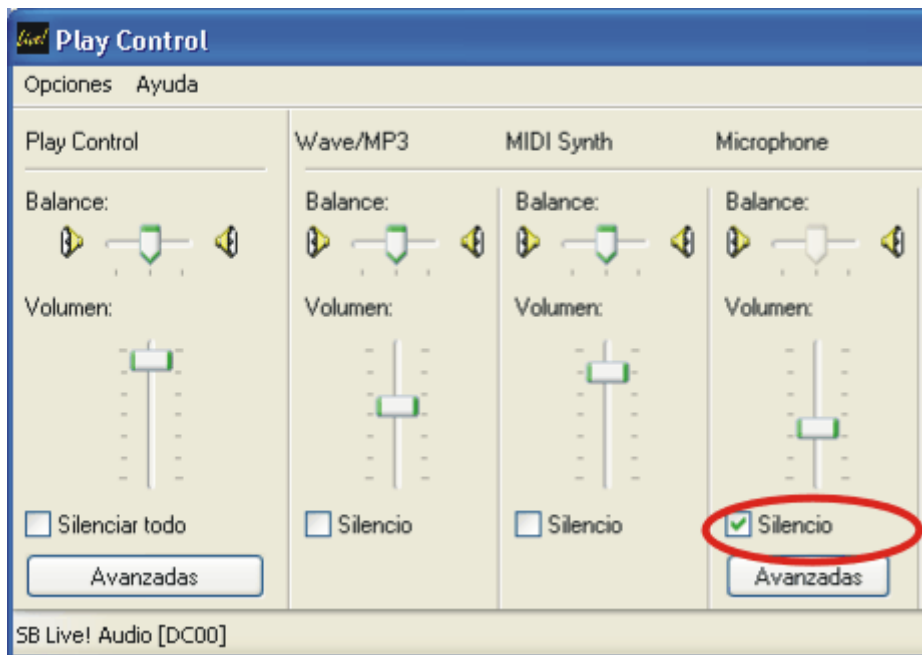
Live! Play Control

Opciones Ayuda

Play Control

Balance:

Volumen:

Silenciar todo

Avanzadas

Wave/MP3

Balance:

Volumen:

Silencio

MIDI Synth

Balance:

Volumen:

Silencio

Microphone

Balance:

Volumen:

Silencio

Avanzadas

SB Live! Audio [DC00]